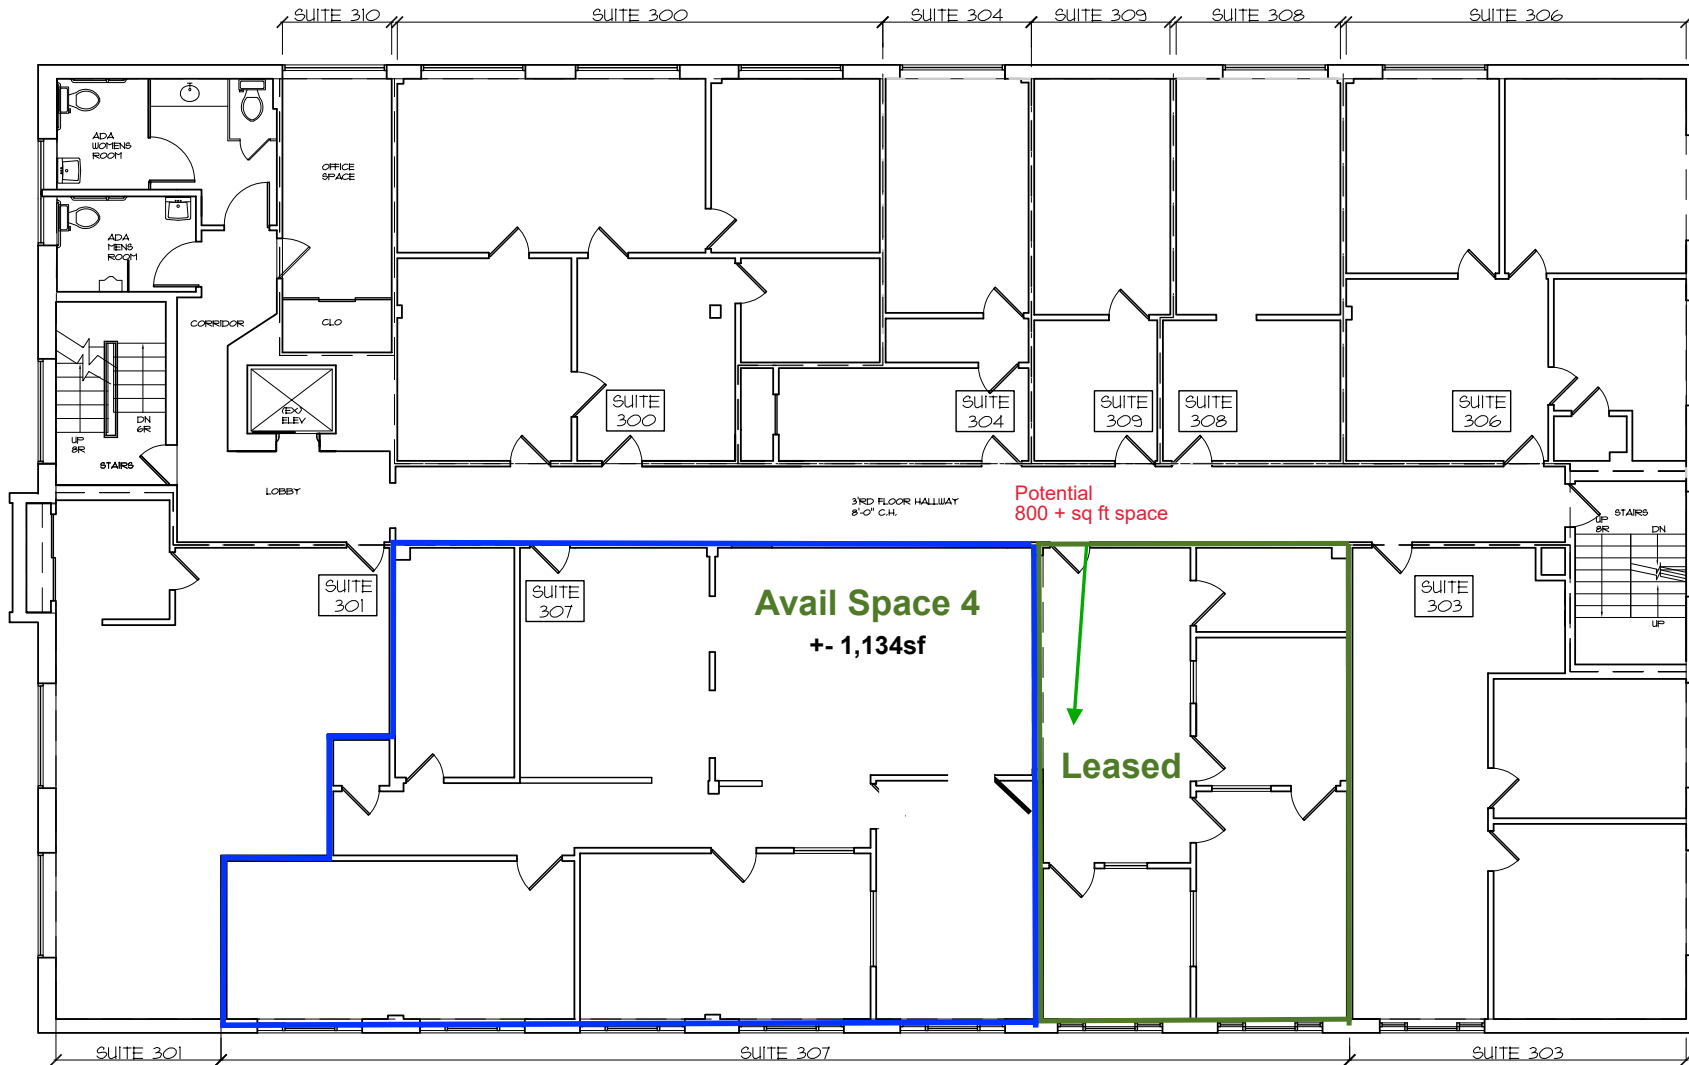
SUITE 310 SUITE 300 SUITE 304 SUITE 309 SUITE 308 SUITE 306

ADA WOMENS ROOM

OFFICE SPACE

ADA MENS ROOM

CORRIDOR

CLO

(EX) ELEV

DN 6R

UP 8R

STAIRS

SUITE 300

SUITE 304

SUITE 309

SUITE 308

SUITE 306

LOBBY

3'RD FLOOR HALLWAY 8'-0" C.H.

Potential
800 + sq ft space

STAIRS

UP 8R

DN

UP

SUITE 301

SUITE 307

Avail Space 4

+- 1,134sf

SUITE 303

Leased

SUITE 301 SUITE 307 SUITE 303